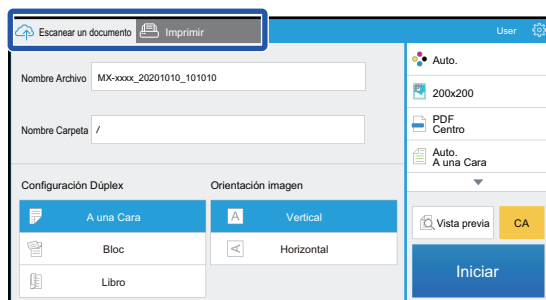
Escanear un documento
Imprimir
User

Nombre Archivo MX-xxxx_20201010_101010

Nombre Carpeta /

Configuración Dúplex
A una Cara
Bloc
Libro

Orientación imagen
Vertical
Horizontal

Auto.
200x200
PDF
Centro
Auto.
A una Cara

Vista previa
CA
Iniciar